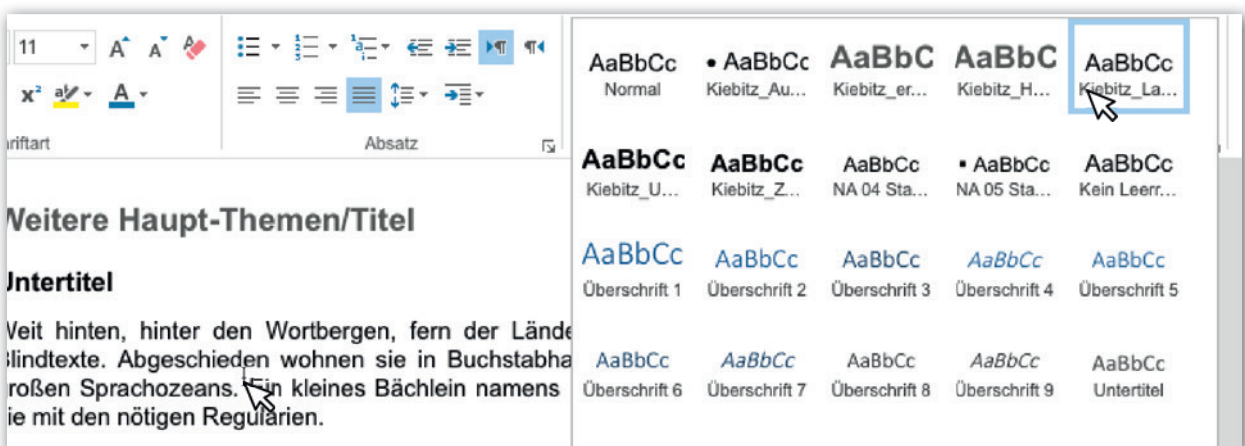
11 A A x² A

riftart

Absatz

Veitere Haupt-Themen/Titel

Untertitel

Veit hinten, hinter den Wortbergen, fern der Lände Blindtexte. Abgeschieden wohnen sie in Buchstabha roßen Sprachozeans. Ein kleines Bächlein namens ie mit den nötigen Regularien.

| AaBbCc | • AaBbCc | AaBbC | AaBbC | AaBbCc |
|---|---|---|---|---|
| Normal | Kiebitz_Au... | Kiebitz_er... | Kiebitz_H... | Kiebitz_La... |
| AaBbCc | AaBbCc | AaBbCc | • AaBbCc | AaBbCc |
| Kiebitz_U... | Kiebitz_Z... | NA 04 Sta... | NA 05 Sta... | Kein Leerr... |
| AaBbCc | AaBbCc | AaBbCc | AaBbCc | AaBbCc |
| Überschrift 1 | Überschrift 2 | Überschrift 3 | Überschrift 4 | Überschrift 5 |
| AaBbCc | AaBbCc | AaBbCc | AaBbCc | AaBbCc |
| Überschrift 6 | Überschrift 7 | Überschrift 8 | Überschrift 9 | Untertitel |